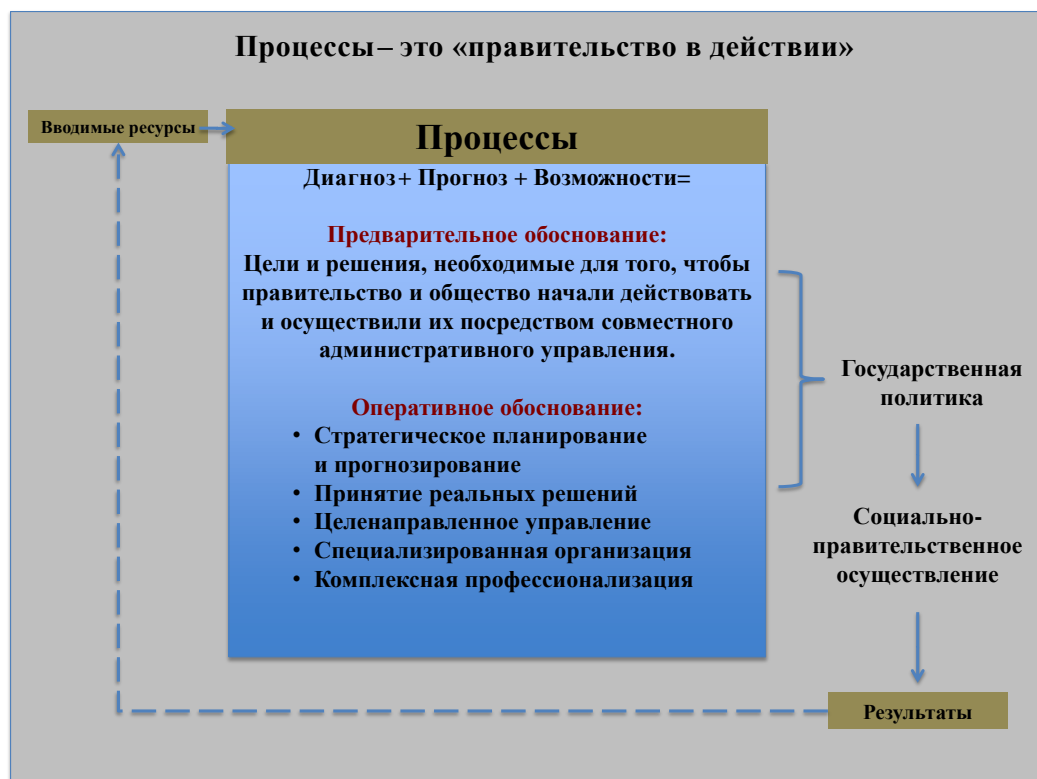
Процессы– это «правительство в действии»

Вводимые ресурсы

Процессы

Диагноз+ Прогноз + Возможности=

Предварительное обоснование:
Цели и решения, необходимые для того, чтобы правительство и общество начали действовать и осуществили их посредством совместного административного управления.

Оперативное обоснование:
• Стратегическое планирование и прогнозирование
• Принятие реальных решений
• Целенаправленное управление
• Специализированная организация
• Комплексная профессионализация

Государственная политика

Социально-правительственное осуществление

Результаты